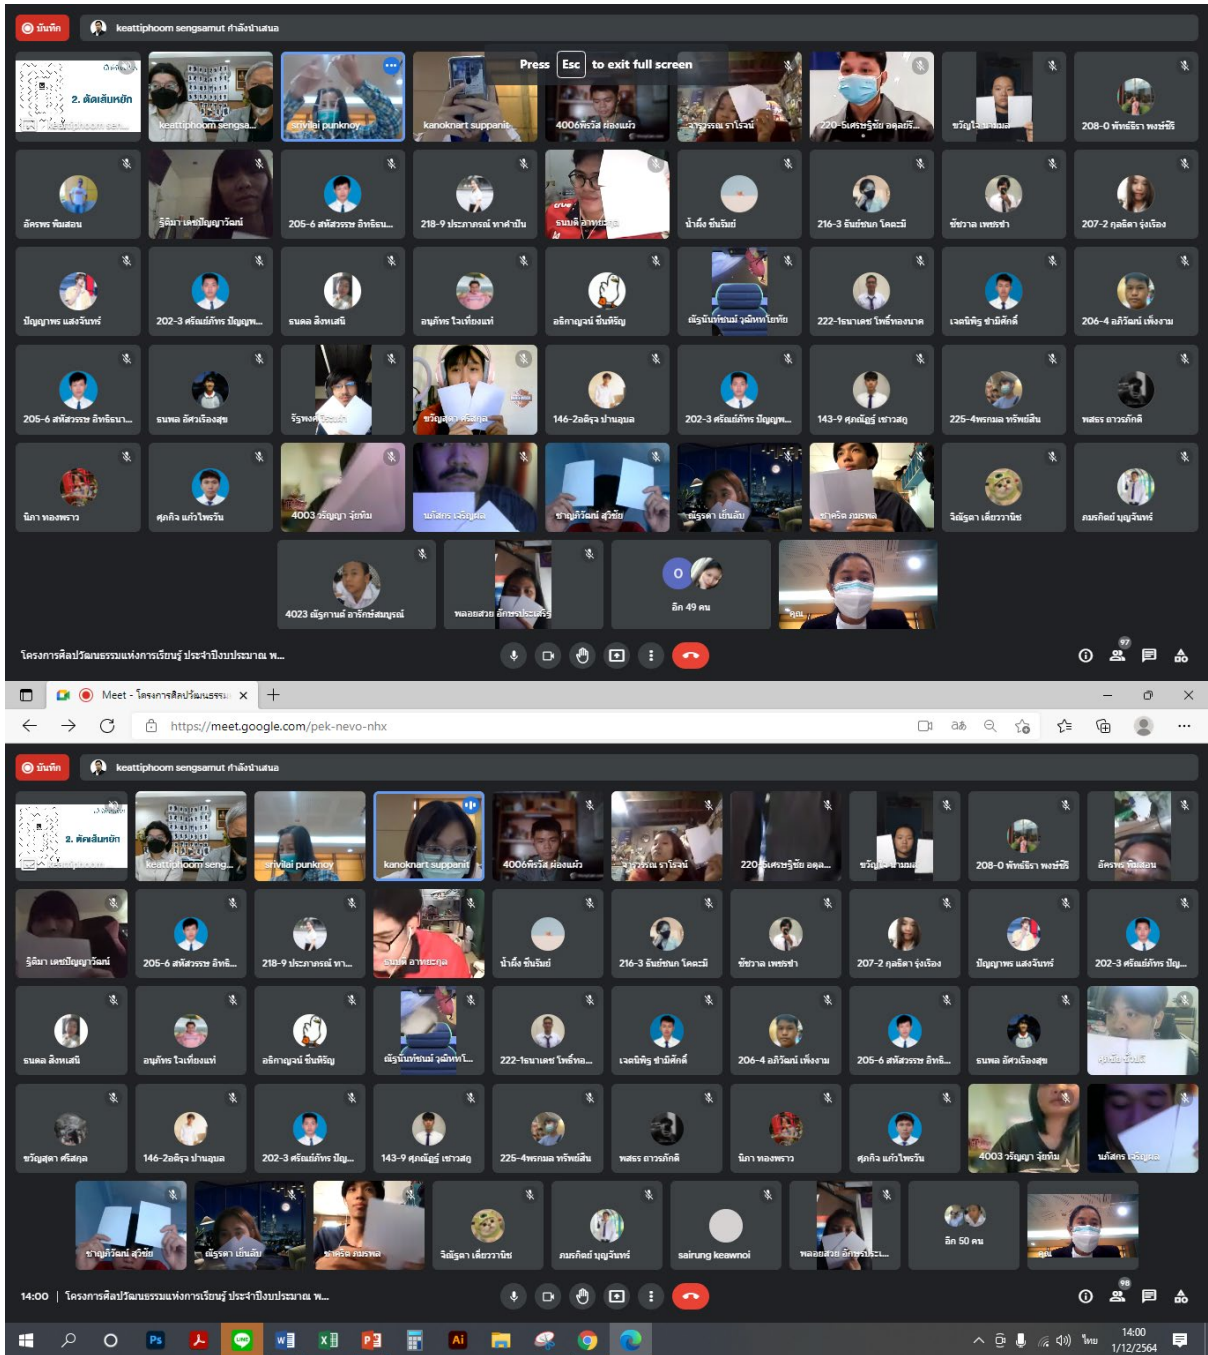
บันทึก keattiphoom sengsamut กำลังนำเสนอ

2. ตัดเส้นหยัก
keattiphoom sen...
keattiphoom sengsa...
sirilai punknoy
Press Esc to exit full screen
kanoknart suppanit
4006พีรวิส ผ่องแผ้ว
วารุวรรณ ราโรจน์
220-5เศรษฐ์ชัย อดุลย์ธ...
ขวัญใจ ธามมณี
208-0 พัทธ์ธีรา พงษ์ชัย
อัครพร พิมสอน
รุ้งธิมา เดชปัญญาวัฒน์
205-6 สหัสวรรษ อิทธิธน...
218-9 ประภาภรณ์ หาคำมั่น
รมณี อาทพรหม
น้ำผึ้ง ชื่นรัมย์
216-3 ธันย์ชนก โคตวิ
ชัชวาล เพชรขำ
207-2 ภูลลิดา รุ่งเรือง
ปัญญาพร แสงจันทร์
202-3 ศรัณย์ภัทร ปัญญพ...
รนดล ลิ้งเหลี่ย
อนุภัทร ใจเที่ยงแท้
อธิกาญจน์ ชื่นหิรัญ
ณัฐนันท์ชนม์ วุฒิพงษ์ไชย
222-1ธนาเดช โพธิ์ทองนาค
เจตนิพัฐ ชามีศักดิ์
206-4 อภิวัฒน์ เพิ่งงาม
205-6 สหัสวรรษ อิทธิธนา...
ธนพล อัศวเรืองสุข
รัฐพล
ขวัญสุดา
146-2อดิรุจ ปานอุบล
202-3 ศรัณย์ภัทร ปัญญพ...
143-9 ศุภณัฐร์ เชาวสุต
225-4พรรณพ ทรัพย์สิน
พสธร อารวภักดิ์
นิภา ทองพราว
ศุภกิจ แก้วไพรวัน
4003 วรัญญา จุ้ยทิม
นภัสกร เจริญผล
ชาญกิจวัฒน์ สุวีชัย
ณัฐธิดา เย็นลับ
ชาคริต ภมรพล
จิณัฐชา เดียวรวานิช
ภมรภัคย์ บุญจันทร์
4023 ณัฐกานต์ อารักษ์สมบูรณ์
พลอยสวย อักษรประเสริฐ
อีก 49 คน
คุณ
โครงการศิลปวัฒนธรรมแห่งการเรียนรู้ ประจำปีงบประมาณ พ...
97

Meet - โครงการศิลปวัฒนธรรม
https://meet.google.com/pek-nevo-nhx

บันทึก keattiphoom sengsamut กำลังนำเสนอ
2. ตัดเส้นหยัก
keattiphoom seng...
sirilai punknoy
kanoknart suppanit
4006พีรวิส ผ่องแผ้ว
วารุวรรณ ราโรจน์
220-5เศรษฐ์ชัย อดุล...
ขวัญใจ ธามมณี
208-0 พัทธ์ธีรา พงษ์ชัย
อัครพร พิมสอน
รุ้งธิมา เดชปัญญาวัฒน์
205-6 สหัสวรรษ อิทธิ...
218-9 ประภาภรณ์ หา...
รมณี อาทพรหม
น้ำผึ้ง ชื่นรัมย์
216-3 ธันย์ชนก โคตวิ
ชัชวาล เพชรขำ
207-2 ภูลลิดา รุ่งเรือง
ปัญญาพร แสงจันทร์
202-3 ศรัณย์ภัทร ปัญ...
รนดล ลิ้งเหลี่ย
อนุภัทร ใจเที่ยงแท้
อธิกาญจน์ ชื่นหิรัญ
ณัฐนันท์ชนม์ วุฒิพงษ์ไ...
222-1ธนาเดช โพธิ์ทอ...
เจตนิพัฐ ชามีศักดิ์
206-4 อภิวัฒน์ เพิ่งงาม
205-6 สหัสวรรษ อิทธิ...
ธนพล อัศวเรืองสุข
ขวัญสุดา ศรีสกุล
146-2อดิรุจ ปานอุบล
202-3 ศรัณย์ภัทร ปัญ...
143-9 ศุภณัฐร์ เชาวสุต
225-4พรรณพ ทรัพย์สิน
พสธร อารวภักดิ์
นิภา ทองพราว
ศุภกิจ แก้วไพรวัน
4003 วรัญญา จุ้ยทิม
นภัสกร เจริญผล
ชาญกิจวัฒน์ สุวีชัย
ณัฐธิดา เย็นลับ
ชาคริต ภมรพล
จิณัฐชา เดียวรวานิช
ภมรภัคย์ บุญจันทร์
sairung keawnoi
พลอยสวย อักษรประ...
อีก 50 คน
คุณ
14:00 | โครงการศิลปวัฒนธรรมแห่งการเรียนรู้ ประจำปีงบประมาณ พ...
98
ไทย 14:00 1/12/2564